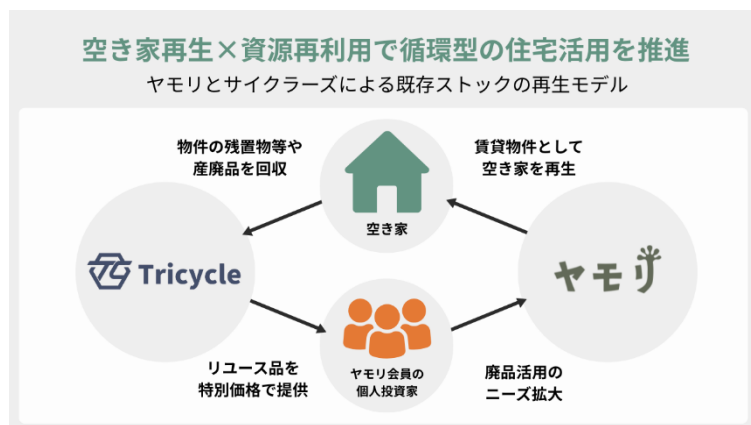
空き家再生×資源再利用で循環型の住宅活用を推進
ヤモリとサイクラーズによる既存ストックの再生モデル

物件の残置物等や
産廃品を回収

賃貸物件として
空き家を再生

空き家

Tricycle

ヤモリ

ヤモリ会員の
個人投資家

リユース品を
特別価格で提供

廃品活用の
ニーズ拡大